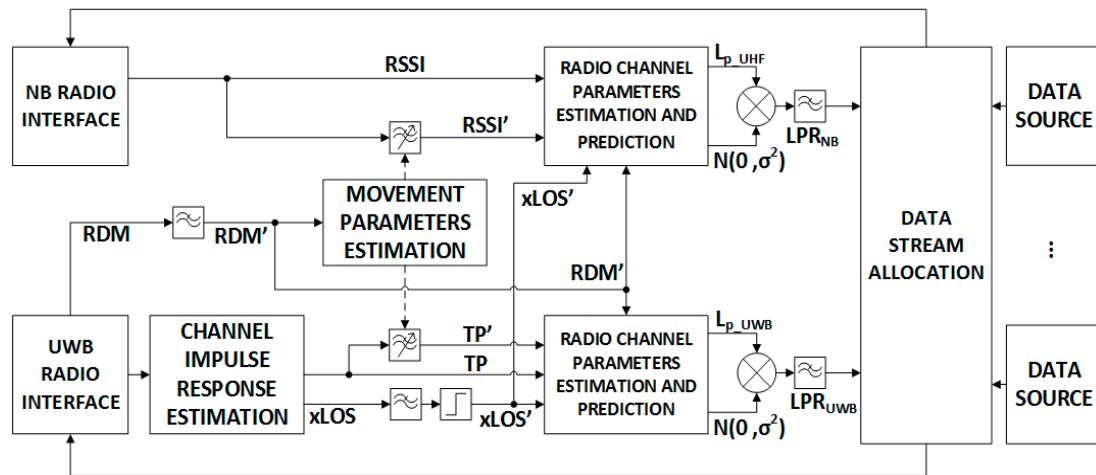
NB RADIO INTERFACE

RSSI

RSSI'

RADIO CHANNEL PARAMETERS ESTIMATION AND PREDICTION

$L_{p\_UHF}$

$LPR_{NB}$

$N(0,\sigma^2)$

DATA SOURCE

MOVEMENT PARAMETERS ESTIMATION

xLOS'

RDM

RDM'

DATA STREAM ALLOCATION

RDM'

⋮

UWB RADIO INTERFACE

CHANNEL IMPULSE RESPONSE ESTIMATION

TP'

TP

xLOS

xLOS'

RADIO CHANNEL PARAMETERS ESTIMATION AND PREDICTION

$L_{p\_UWB}$

$LPR_{UWB}$

$N(0,\sigma^2)$

DATA SOURCE